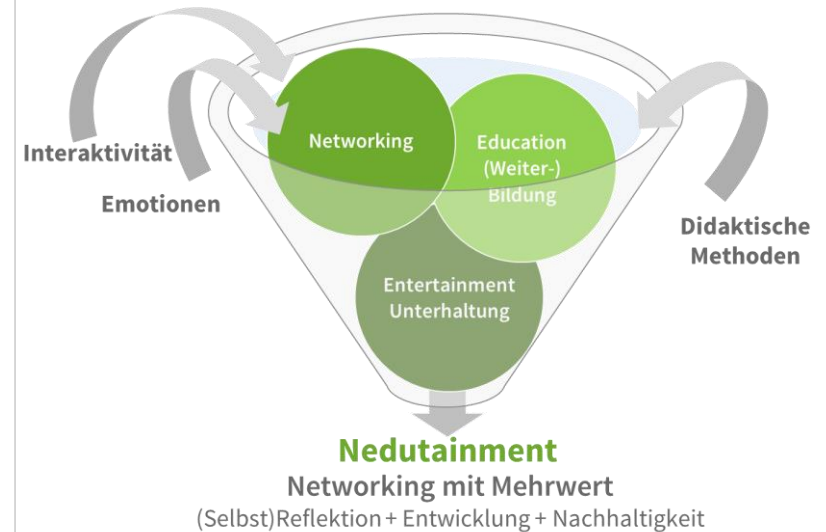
Interaktivität

Emotionen

Networking

Education (Weiter-) Bildung

Didaktische Methoden

Entertainment Unterhaltung

Nedutainment

Networking mit Mehrwert

(Selbst)Reflektion + Entwicklung + Nachhaltigkeit